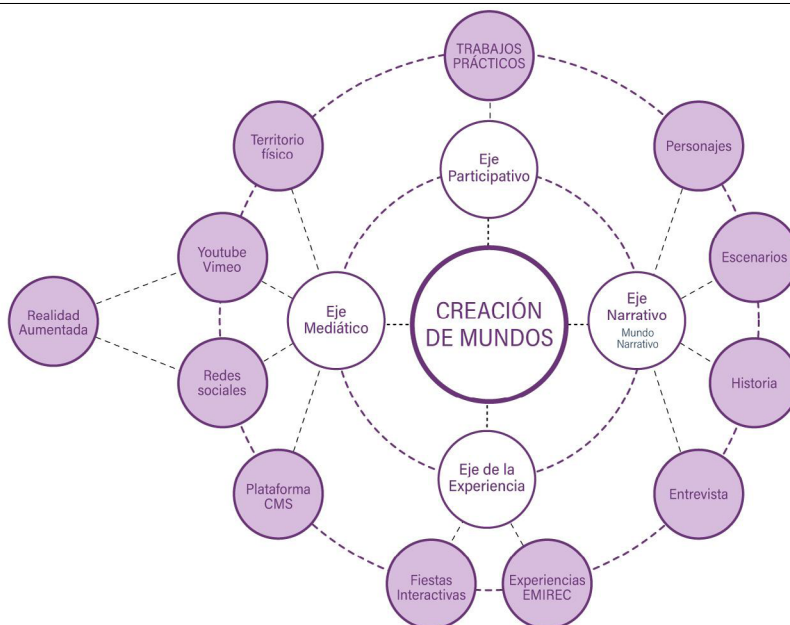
TRABAJOS PRÁCTICOS

Territorio físico

Personajes

Eje Participativo

Youtube Vimeo

Escenarios

Realidad Aumentada

Eje Mediático

CREACIÓN DE MUNDOS

Eje Narrativo
Mundo Narrativo

Redes sociales

Historia

Eje de la Experiencia

Plataforma CMS

Entrevista

Fiestas Interactivas

Experiencias EMIREC